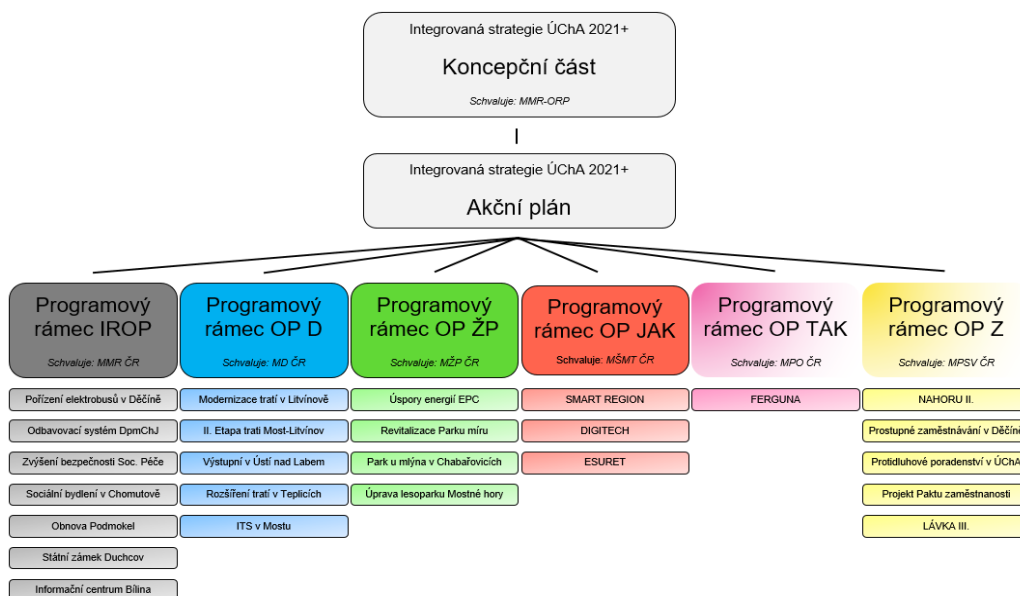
Integrovaná strategie ÚChA 2021+

Koncepční část

Schvaluje: MMR-ORP

Integrovaná strategie ÚChA 2021+

Akční plán

Programový rámec IROP

Schvaluje: MMR ČR

Pořízení elektrobusů v Děčíně

Odbavovací systém DpmChJ

Zvýšení bezpečnosti Soc. Péče

Sociální bydlení v Chomutově

Obnova Podmokel

Státní zámek Duchcov

Informační centrum Bílina

Programový rámec OP D

Schvaluje: MD ČR

Modernizace tratí v Litvínově

II. Etapa trati Most-Litvínov

Výstupní v Ústí nad Labem

Rozšíření tratí v Teplicích

ITS v Mostu

Programový rámec OP ŽP

Schvaluje: MŽP ČR

Úspory energií EPC

Revitalizace Parku míru

Park u mlýna v Chabařovicích

Úprava lesoparku Mostné hory

Programový rámec OP JAK

Schvaluje: MŠMT ČR

SMART REGION

DIGITECH

ESURET

Programový rámec OP TAK

Schvaluje: MPO ČR

FERGUNA

Programový rámec OP Z

Schvaluje: MPSV ČR

NAHORU II.

Prostupné zaměstnávání v Děčín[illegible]

Protidluhové poradenství v ÚChA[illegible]

Projekt Paktu zaměstnanosti

LÁVKA III.